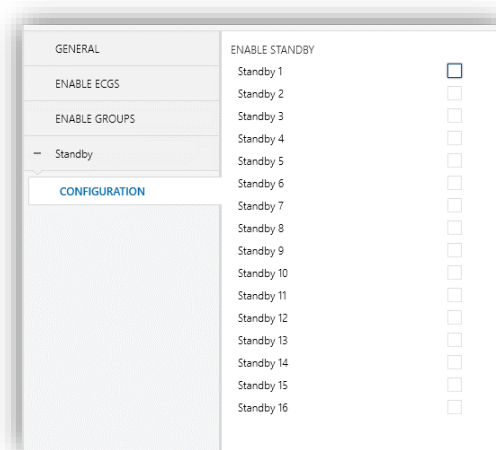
GENERAL
ENABLE ECGS
ENABLE GROUPS
− Standby
CONFIGURATION

ENABLE STANDBY
Standby 1
Standby 2
Standby 3
Standby 4
Standby 5
Standby 6
Standby 7
Standby 8
Standby 9
Standby 10
Standby 11
Standby 12
Standby 13
Standby 14
Standby 15
Standby 16